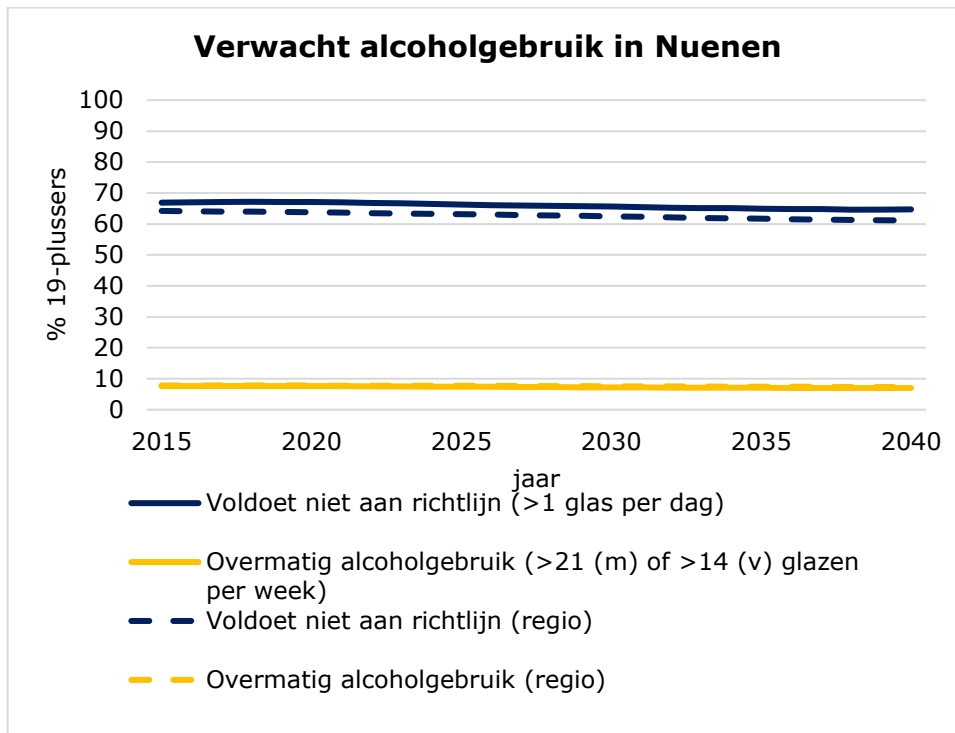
Verwacht alcoholgebruik in Nuenen

% 19-plussers

100
90
80
70
60
50
40
30
20
10
0

2015 2020 2025 2030 2035 2040

jaar

Voldoet niet aan richtlijn (>1 glas per dag)

Overmatig alcoholgebruik (>21 (m) of >14 (v) glazen per week)

Voldoet niet aan richtlijn (regio)

Overmatig alcoholgebruik (regio)